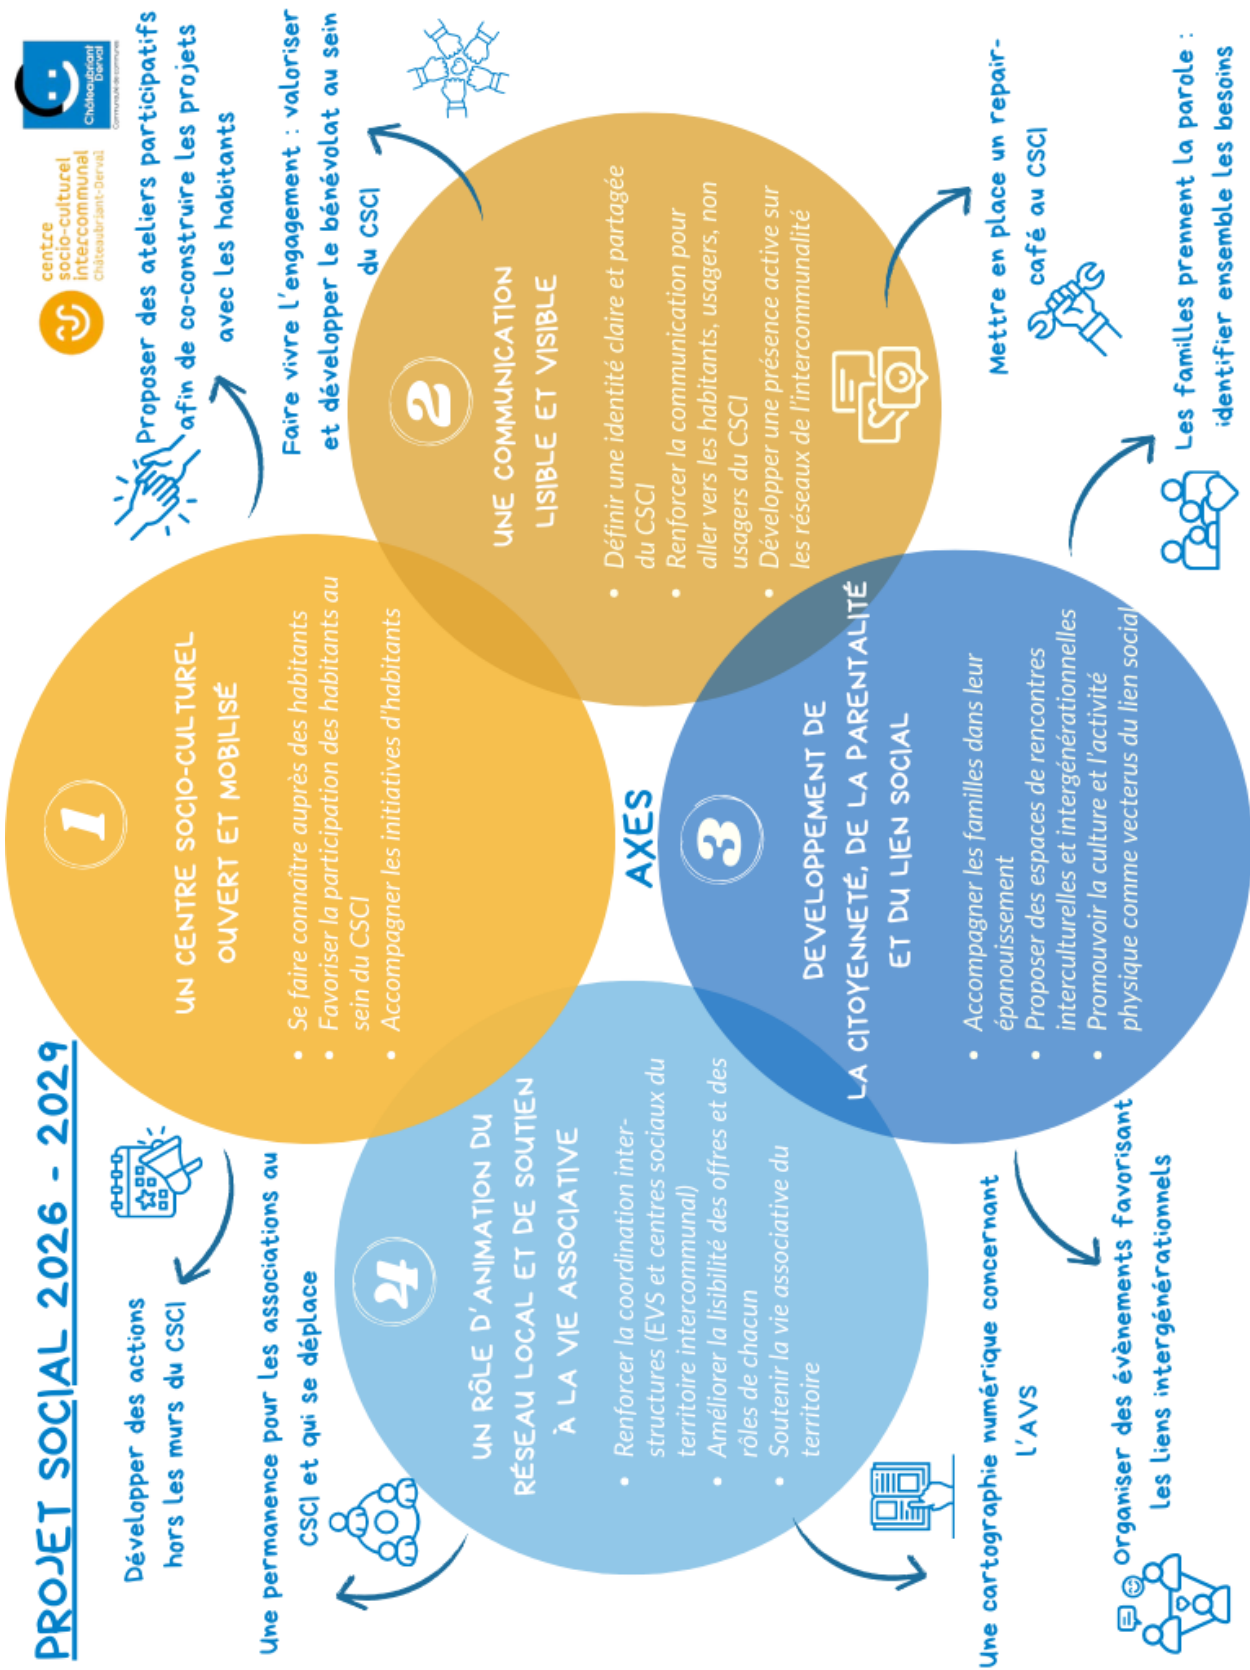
PROJET SOCIAL 2026 - 2029

centre socio-culturel intercommunal Châteaubriant-Derval

Châteaubriant Derval Communauté de communes

AXES

1
UN CENTRE SOCIO-CULTUREL OUVERT ET MOBILISÉ
• Se faire connaître auprès des habitants
• Favoriser la participation des habitants au sein du CSCI
• Accompagner les initiatives d'habitants

2
UNE COMMUNICATION LISIBLE ET VISIBLE
• Définir une identité claire et partagée du CSCI
• Renforcer la communication pour aller vers les habitants, usagers, non usagers du CSCI
• Développer une présence active sur les réseaux de l'intercommunalité

3
DÉVELOPPEMENT DE LA CITOYENNETÉ, DE LA PARENTALITÉ ET DU LIEN SOCIAL
• Accompagner les familles dans leur épanouissement
• Proposer des espaces de rencontres interculturelles et intergénérationnelles
• Promouvoir la culture et l'activité physique comme vecteurs du lien social

4
UN RÔLE D'ANIMATION DU RÉSEAU LOCAL ET DE SOUTIEN À LA VIE ASSOCIATIVE
• Renforcer la coordination inter-structures (EVS et centres sociaux du territoire intercommunal)
• Améliorer la lisibilité des offres et des rôles de chacun
• Soutenir la vie associative du territoire

Proposer des ateliers participatifs afin de co-construire les projets avec les habitants

Faire vivre l'engagement : valoriser et développer le bénévolat au sein du CSCI

Mettre en place un repair-café au CSCI

Les familles prennent la parole : identifier ensemble les besoins

Organiser des évènements favorisant les liens intergénérationnels

Une cartographie numérique concernant l'AVS

Une permanence pour les associations au CSCI et qui se déplace

Développer des actions hors les murs du CSCI